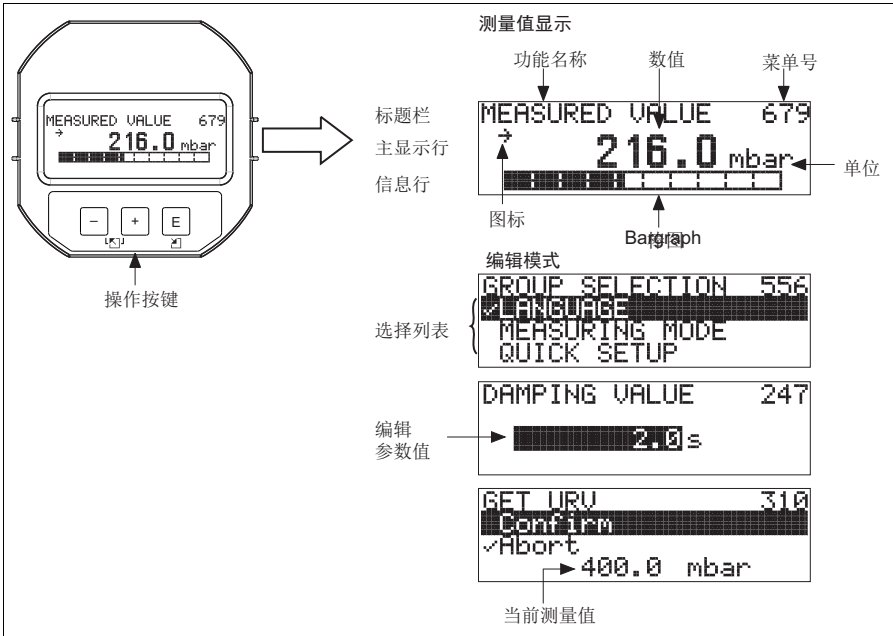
MEASURED VALUE 679
216.0 mbar
–
+
E
操作按键

测量值显示
功能名称
数值
菜单号
标题栏
主显示行
信息行
MEASURED VALUE 679
216.0 mbar
单位
图标
Bargraph
棒图

编辑模式
GROUP SELECTION 556
✓LANGUAGE
MEASURING MODE
QUICK SETUP
选择列表

DAMPING VALUE 247
编辑
参数值
2.0 s

GET URV 310
Confirm
✓Abort
400.0 mbar
当前测量值